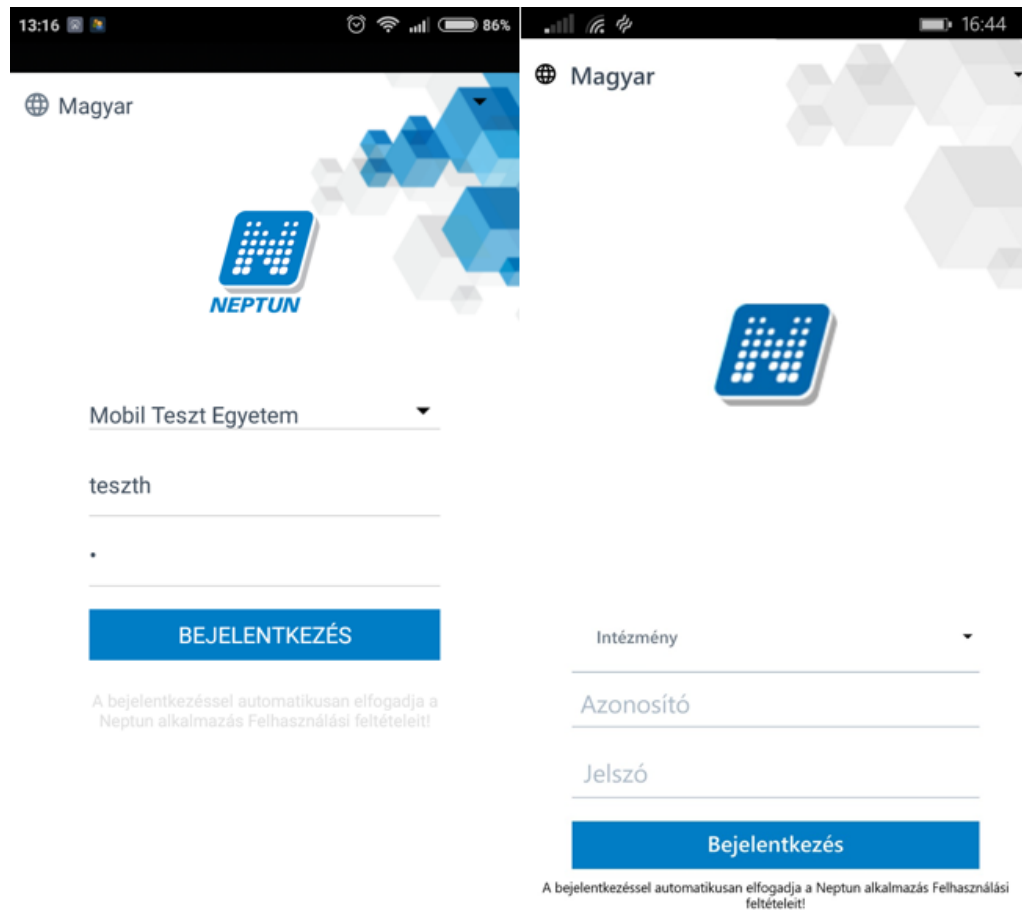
13:16 86%

Magyar

NEPTUN

Mobil Teszt Egyetem

teszth

•

BEJELENTKEZÉS

A bejelentkezéssel automatikusan elfogadja a Neptun alkalmazás Felhasználási feltételeit!

16:44

Magyar

Intézmény

Azonosító

Jelszó

Bejelentkezés

A bejelentkezéssel automatikusan elfogadja a Neptun alkalmazás Felhasználási feltételeit!